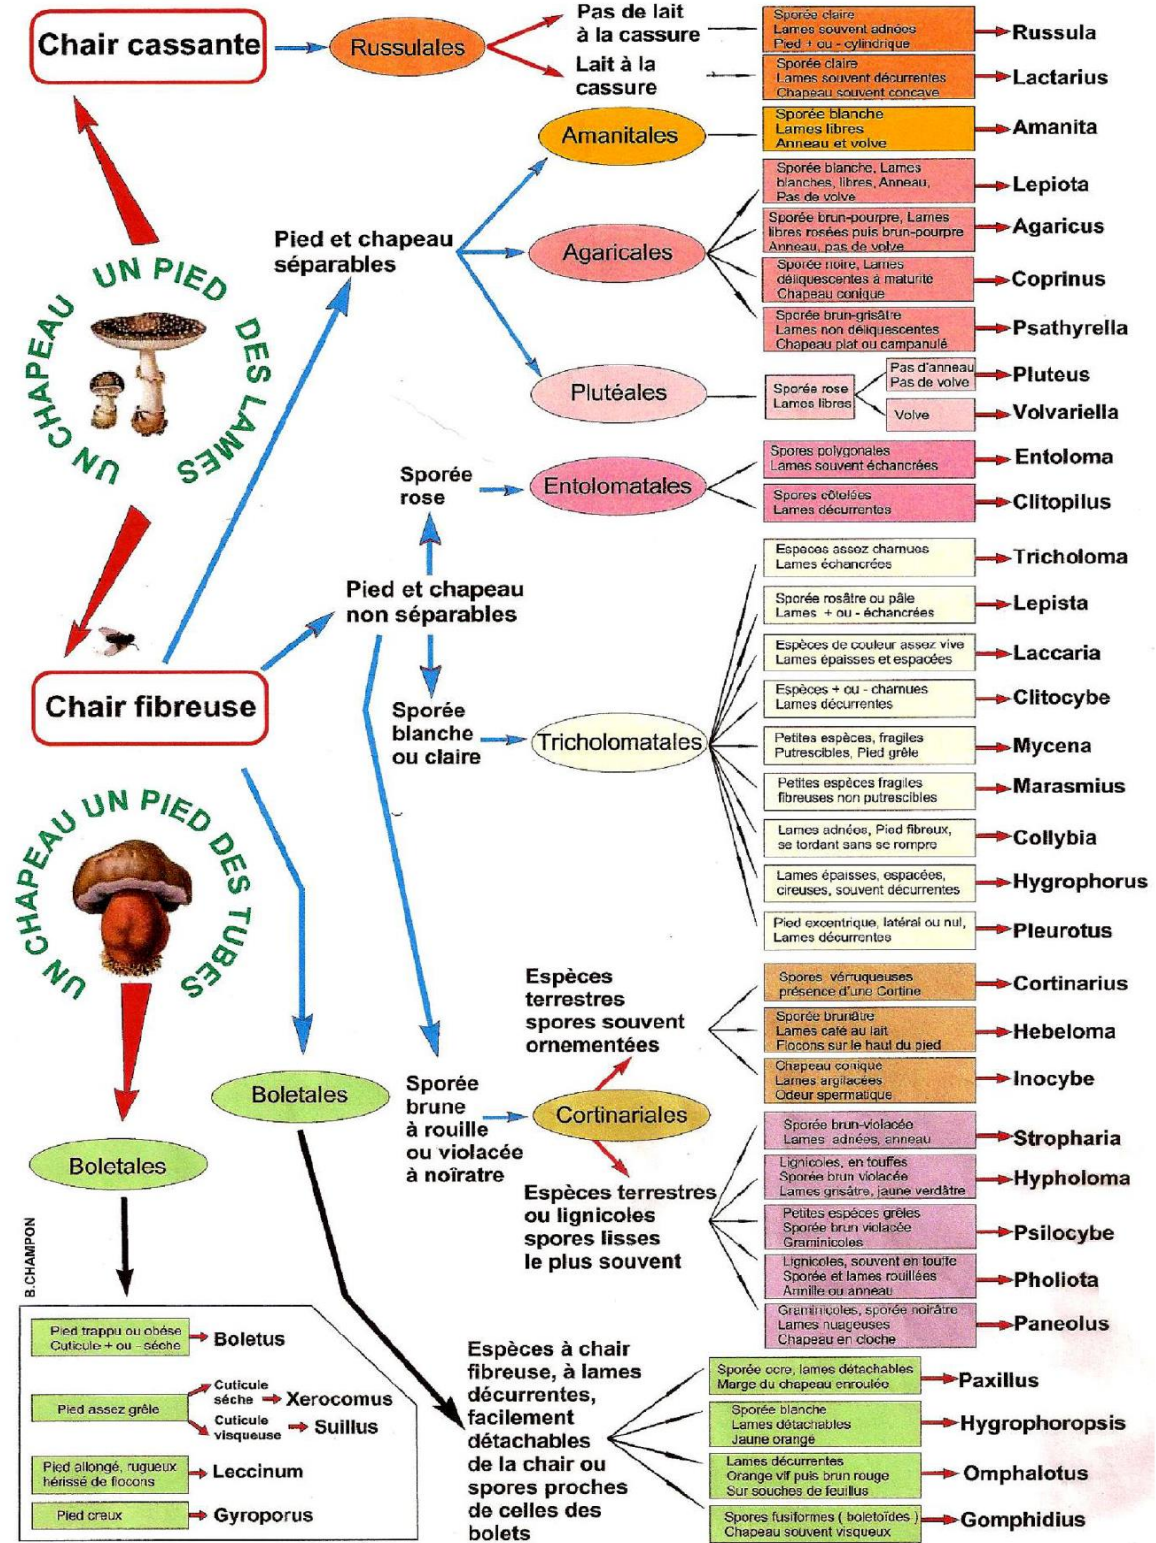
Chair cassante

Russulales

Pas de lait à la cassure

Lait à la cassure

Sporée claire
Lames souvent adnées
Pied + ou - cylindrique

Russula

Sporée claire
Lames souvent décurrentes
Chapeau souvent concave

Lactarius

Amanitales

Sporée blanche
Lames libres
Anneau et volve

Amanita

Sporée blanche, Lames blanches, libres, Anneau, Pas de volve

Lepiota

Pied et chapeau séparables

Agaricales

Sporée brun-pourpre, Lames libres rosées puis brun-pourpre Anneau, pas de volve

Agaricus

Sporée noire, Lames déliquescentes à maturité Chapeau conique

Coprinus

Sporée brun-grisâtre
Lames non déliquescentes
Chapeau plat ou campanulé

Psathyrella

UN CHAPEAU UN PIED DES LAMES

Plutéales

Sporée rose
Lames libres

Pas d'anneau
Pas de volve

Pluteus

Volve

Volvariella

Sporée rose

Entolomatales

Spores polygonales
Lames souvent échancrées

Entoloma

Spores côtelées
Lames décurrentes

Clitopilus

Espèces assez charnues
Lames échancrées

Tricholoma

Pied et chapeau non séparables

Sporée rosâtre ou pâle
Lames + ou - échancrées

Lepista

Espèces de couleur assez vive
Lames épaisses et espacées

Laccaria

Chair fibreuse

Espèces + ou - charnues
Lames décurrentes

Clitocybe

Sporée blanche ou claire

Tricholomatales

Petites espèces, fragiles
Putrescibles, Pied grêle

Mycena

Petites espèces fragiles
fibreuses non putrescibles

Marasmius

UN CHAPEAU UN PIED DES TUBES

Lames adnées, Pied fibreux, se tordant sans se rompre

Collybia

Lames épaisses, espacées, cireuses, souvent décurrentes

Hygrophorus

Pied excentrique, latéral ou nul, Lames décurrentes

Pleurotus

Espèces terrestres spores souvent ornementées

Spores verruqueuses présence d'une Cortine

Cortinarius

Sporée brunâtre
Lames café au lait
Flocons sur le haut du pied

Hebeloma

Chapeau conique
Lames argilacées
Odeur spermatique

Inocybe

Boletales

Sporée brune à rouille ou violacée à noirâtre

Cortinariales

Sporée brun-violacée
Lames adnées, anneau

Stropharia

Boletales

Lignicoles, en touffes
Sporée brun violacée
Lames grisâtre, jaune verdâtre

Hypholoma

Espèces terrestres ou lignicoles spores lisses le plus souvent

Petites espèces grêles
Sporée brun violacée
Graminicoles

Psilocybe

B.CHAMPON

Lignicoles, souvent en touffe
Sporée et lames rouillées
Armille ou anneau

Pholiota

Graminicoles, sporée noirâtre
Lames nuageuses
Chapeau en cloche

Paneolus

Pied trappu ou obèse
Cuticule + ou - sèche

Boletus

Pied assez grêle

Cuticule sèche

Xerocomus

Cuticule visqueuse

Suillus

Pied allongé, rugueux hérissé de flocons

Leccinum

Pied creux

Gyroporus

Espèces à chair fibreuse, à lames décurrentes, facilement détachables de la chair ou spores proches de celles des bolets

Sporée ocre, lames détachables
Marge du chapeau enroulée

Paxillus

Sporée blanche
Lames détachables
Jaune orange

Hygrophoropsis

Lames décurrentes
Orange vif puis brun rouge
Sur souches de feuillus

Omphalotus

Spores fusiformes ( boletoïdes )
Chapeau souvent visqueux

Gomphidius